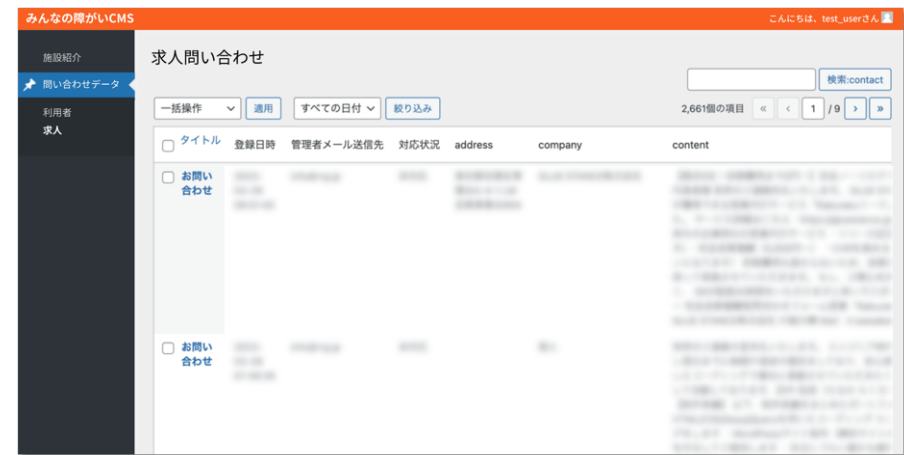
みんなの障がいCMS

こんにちは、test_userさん

施設紹介

問い合わせデータ

利用者

求人

求人問い合わせ

検索:contact

一括操作

適用

すべての日付

絞り込み

2,661個の項目

«

‹

1

/ 9

›

»

| | タイトル | 登録日時 | 管理者メール送信先 | 対応状況 | address | company | content |
|---|---|---|---|---|---|---|---|
| | お問い合わせ | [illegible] | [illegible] | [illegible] | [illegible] | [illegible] | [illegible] |
| | お問い合わせ | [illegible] | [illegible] | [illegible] | | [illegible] | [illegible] |